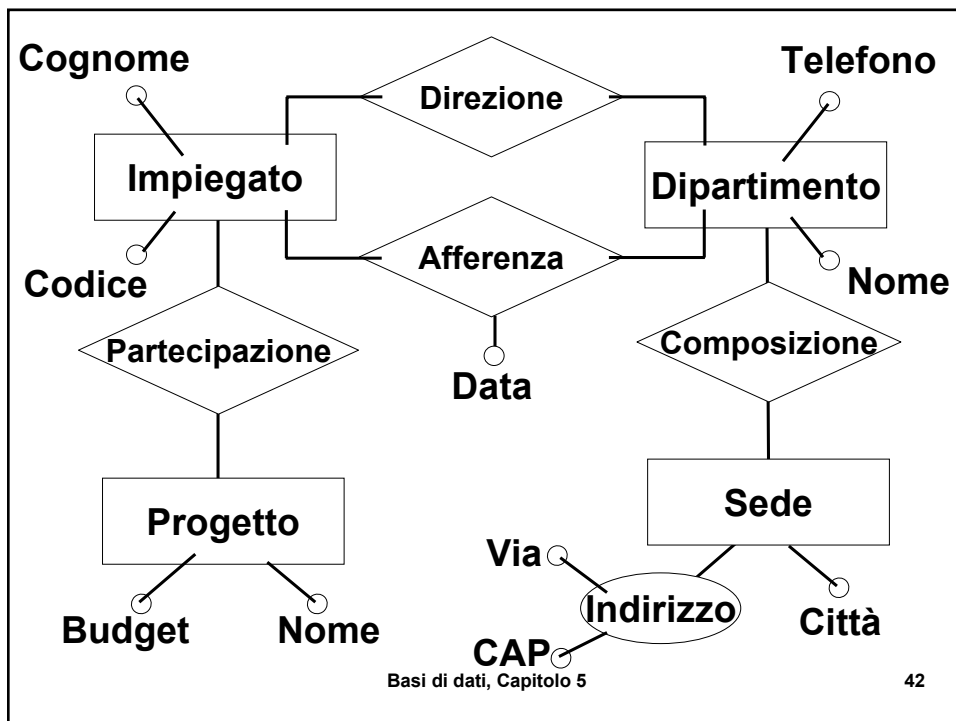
Cognome

Direzione

Telefono

Impiegato

Dipartimento

Codice

Afferenza

Nome

Partecipazione

Composizione

Data

Sede

Progetto

Via

Indirizzo

Budget

Nome

Città

CAP

Basi di dati, Capitolo 5

42